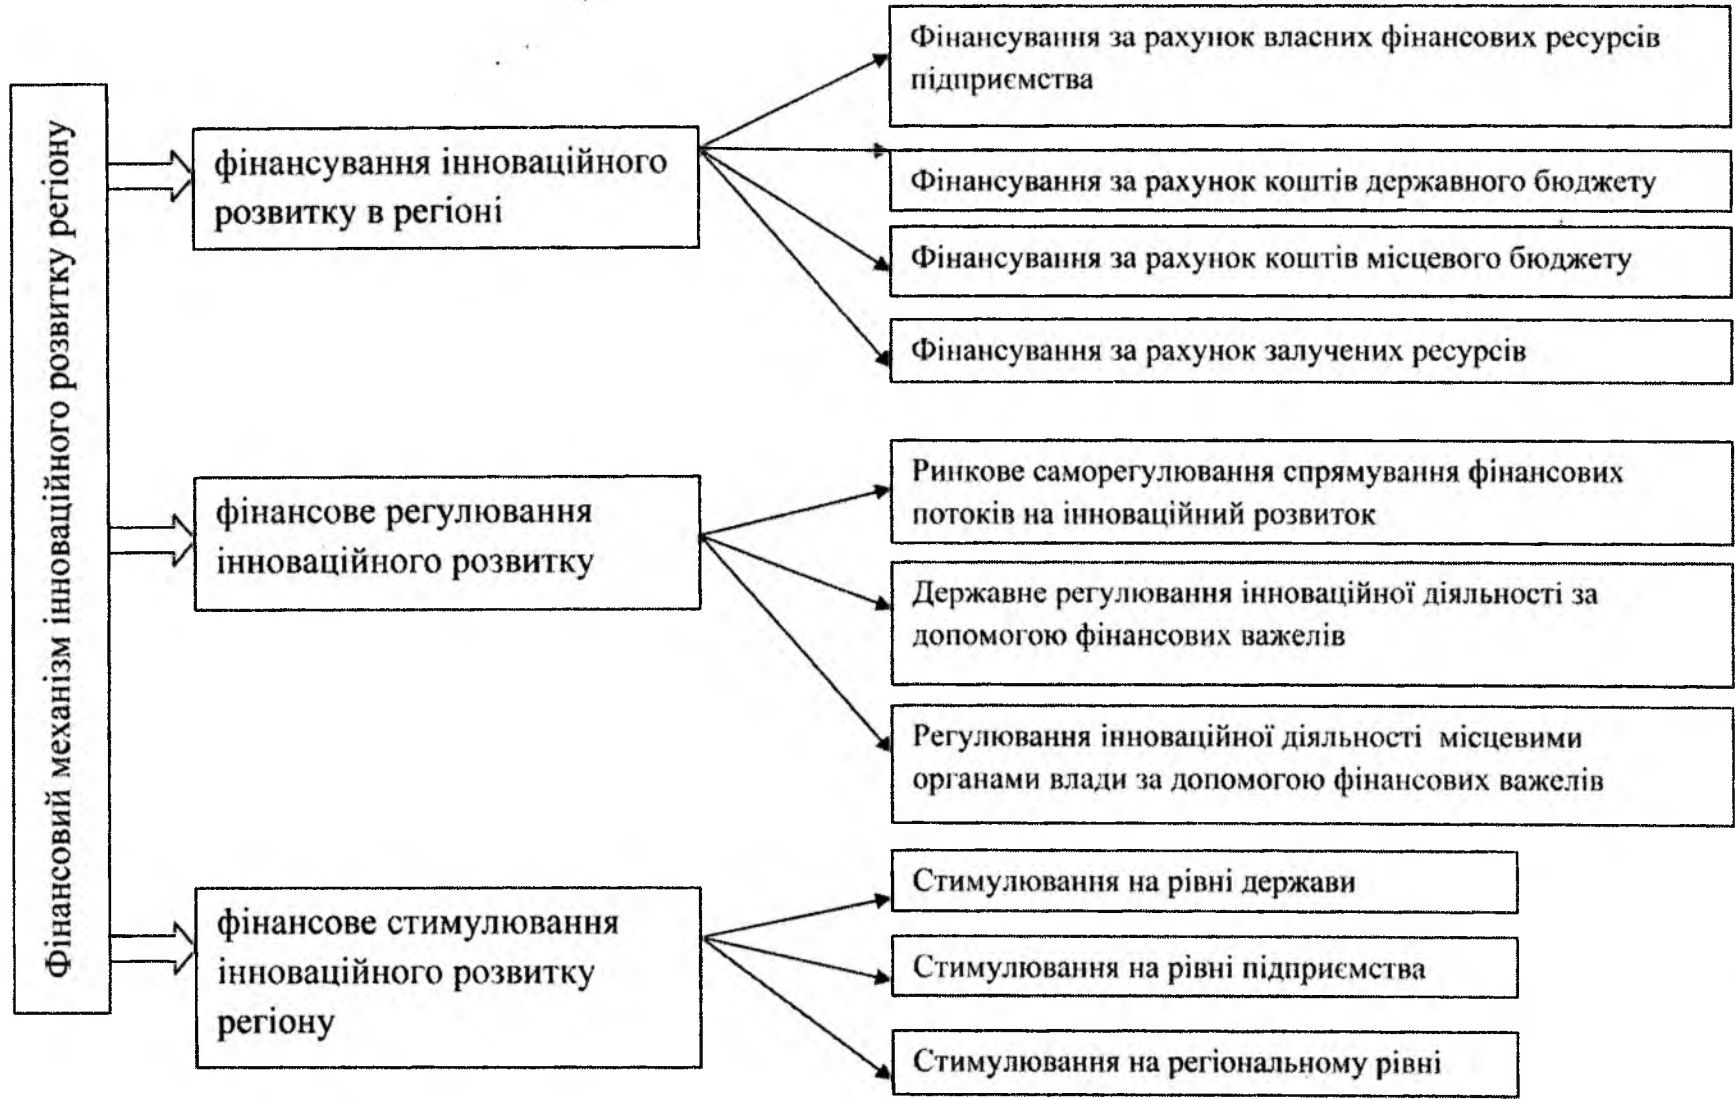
Фінансовий механізм інноваційного розвитку регіону

фінансування інноваційного розвитку в регіоні

Фінансування за рахунок власних фінансових ресурсів підприємства

Фінансування за рахунок коштів державного бюджету

Фінансування за рахунок коштів місцевого бюджету

Фінансування за рахунок залучених ресурсів

фінансове регулювання інноваційного розвитку

Ринкове саморегулювання спрямування фінансових потоків на інноваційний розвиток

Державне регулювання інноваційної діяльності за допомогою фінансових важелів

Регулювання інноваційної діяльності місцевими органами влади за допомогою фінансових важелів

фінансове стимулювання інноваційного розвитку регіону

Стимулювання на рівні держави

Стимулювання на рівні підприємства

Стимулювання на регіональному рівні